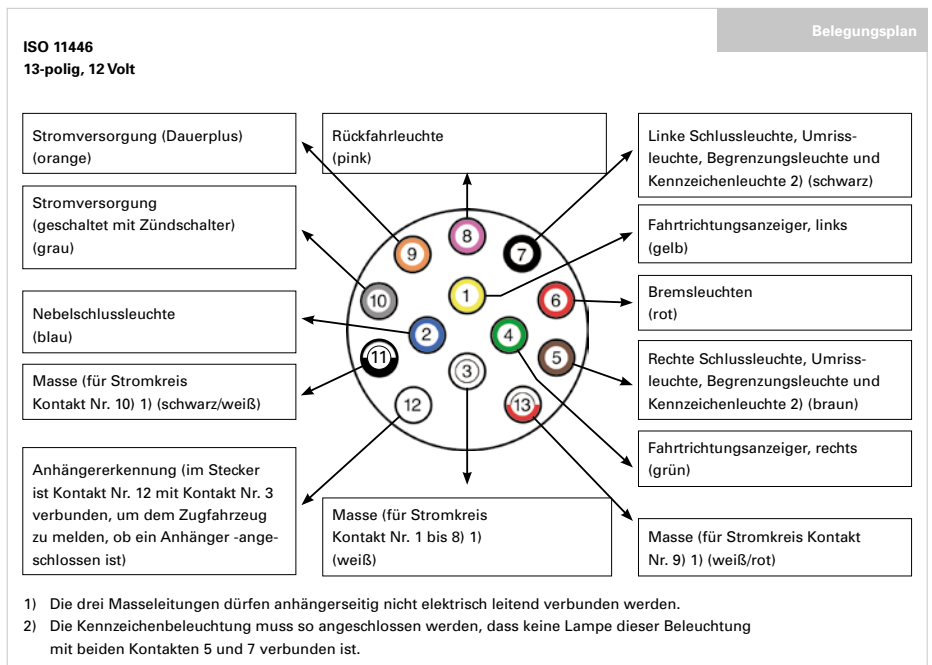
Belegungsplan

ISO 11446
13-polig, 12 Volt

Stromversorgung (Dauerplus) (orange)

Rückfahrleuchte (pink)

Linke Schlussleuchte, Umrissleuchte, Begrenzungsleuchte und Kennzeichenleuchte 2) (schwarz)

Stromversorgung (geschaltet mit Zündschalter) (grau)

Fahrtrichtungsanzeiger, links (gelb)

Bremsleuchten (rot)

Nebelschlussleuchte (blau)

Rechte Schlussleuchte, Umrissleuchte, Begrenzungsleuchte und Kennzeichenleuchte 2) (braun)

Masse (für Stromkreis Kontakt Nr. 10) 1) (schwarz/weiß)

9 8 7 10 1 6 2 4 11 5 3 12 13

Fahrtrichtungsanzeiger, rechts (grün)

Anhängererkennung (im Stecker ist Kontakt Nr. 12 mit Kontakt Nr. 3 verbunden, um dem Zugfahrzeug zu melden, ob ein Anhänger -angeschlossen ist)

Masse (für Stromkreis Kontakt Nr. 1 bis 8) 1) (weiß)

Masse (für Stromkreis Kontakt Nr. 9) 1) (weiß/rot)

1) Die drei Masseleitungen dürfen anhängerseitig nicht elektrisch leitend verbunden werden.
2) Die Kennzeichenbeleuchtung muss so angeschlossen werden, dass keine Lampe dieser Beleuchtung mit beiden Kontakten 5 und 7 verbunden ist.